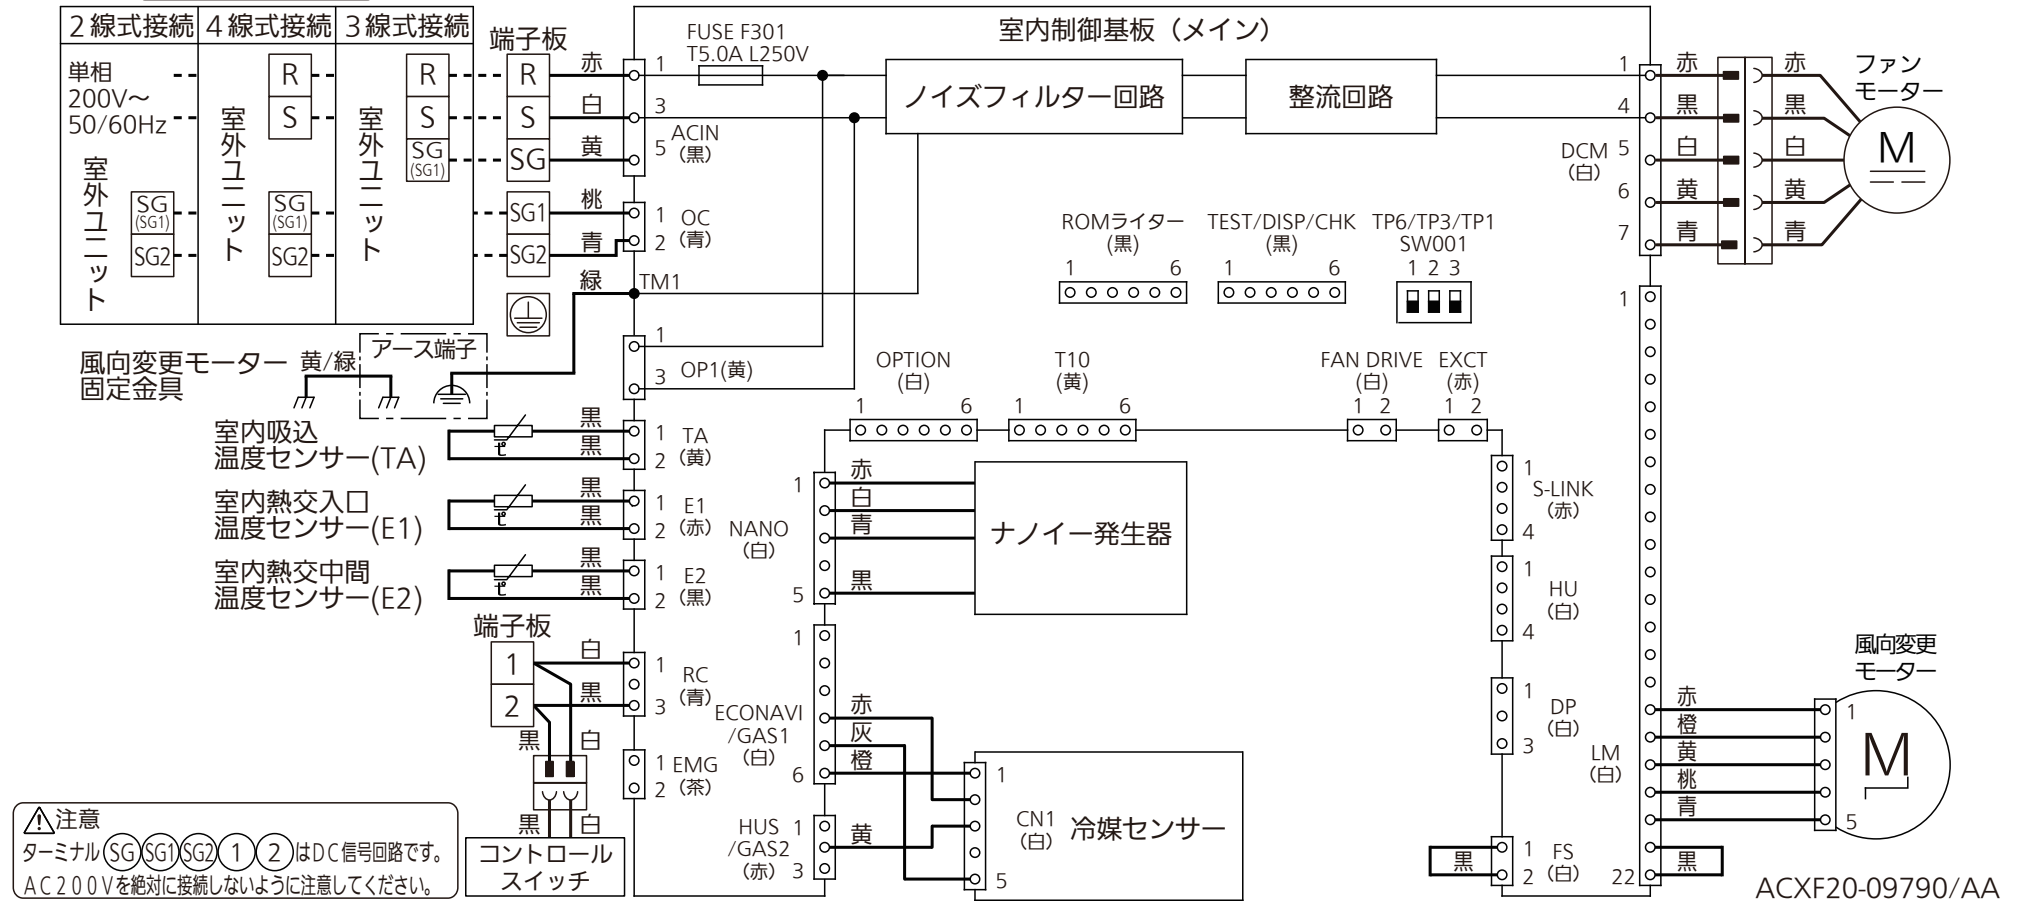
| 2線式接続 | 4線式接続 | 3線式接続 |
|---|---|---|
| 単相 200V~ 50/60Hz 室外ユニット SG (SG1) SG2 | R S 室外ユニット SG (SG1) SG2 | R S SG (SG1) 室外ユニット |

端子板
R S SG SG1 SG2

赤 1
白 3
黄 5 ACIN (黒)
桃 1 OC
青 2 (青)
緑 TM1

FUSE F301
T5.0A L250V

室内制御基板（メイン）

ノイズフィルター回路

整流回路

1 赤 赤
4 黒 黒
DCM (白) 5 白 白
6 黄 黄
7 青 青

ファン
モーター
M

ROMライター (黒)
1 6

TEST/DISP/CHK (黒)
1 6

TP6/TP3/TP1
SW001
1 2 3

1
3 OP1(黄)

風向変更モーター 黄/緑 アース端子
固定金具

OPTION (白)
1 6

T10 (黄)
1 6

FAN DRIVE (白)
1 2

EXCT (赤)
1 2

室内吸込
温度センサー(TA)
黒 黒 1 TA 2 (黄)

室内熱交入口
温度センサー(E1)
黒 黒 1 E1 2 (赤)

室内熱交中間
温度センサー(E2)
黒 黒 1 E2 2 (黒)

NANO (白)
1 赤 白 青
5 黒

ナノイー発生器

1 S-LINK (赤) 4
1 HU (白) 4
1 DP (白) 3

端子板
1 2
白 1 RC
黒 3 (青)
黒 白
1 EMG 2 (茶)

1
ECONAVI /GAS1 (白)
6
赤 灰 橙

HUS /GAS2 (赤) 1 3
黄

CN1 (白) 1 5
冷媒センサー

風向変更
モーター
LM (白)
赤 橙 黄 桃 青
1 5
M

黒 1 FS 2 (白)
22 黒

1

⚠注意
ターミナル SG SG1 SG2 1 2 はDC信号回路です。
AC200Vを絶対に接続しないように注意してください。

黒 白
コントロール
スイッチ

ACXF20-09790/AA